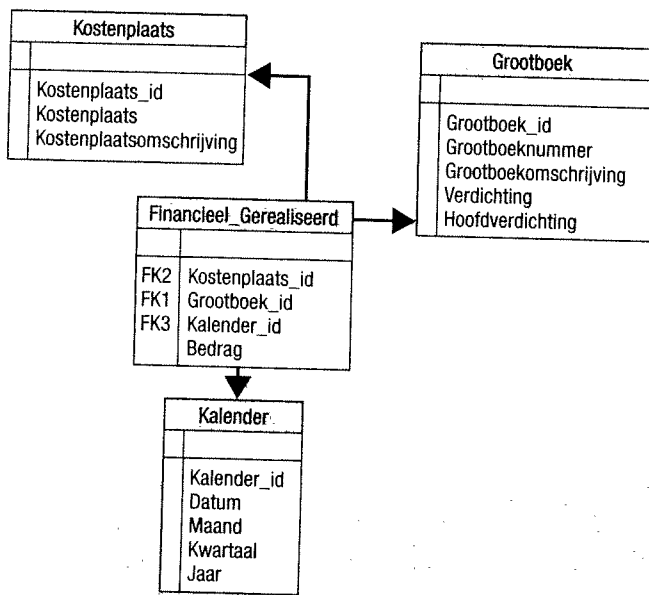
Kostenplaats

Kostenplaats_id
Kostenplaats
Kostenplaatsomschrijving

Grootboek

Grootboek_id
Grootboeknummer
Grootboekomschrijving
Verdichting
Hoofdverdichting

Financieel_Gerealiseerd

FK2 Kostenplaats_id
FK1 Grootboek_id
FK3 Kalender_id
Bedrag

Kalender

Kalender_id
Datum
Maand
Kwartaal
Jaar